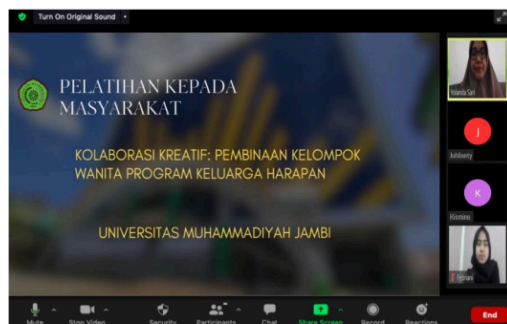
Turn On Original Sound

PELATIHAN KEPADA MASYARAKAT

KOLABORASI KREATIF: PEMBINAAN KELOMPOK WANITA PROGRAM KELUARGA HARAPAN

UNIVERSITAS MUHAMMADIYAH JAMBI

Yolanda Sari

J

Johiberry

K

Kiomino

Fitriani

Mute

Stop Video

Security

Participants

Chat

Share Screen

Record

Reactions

End